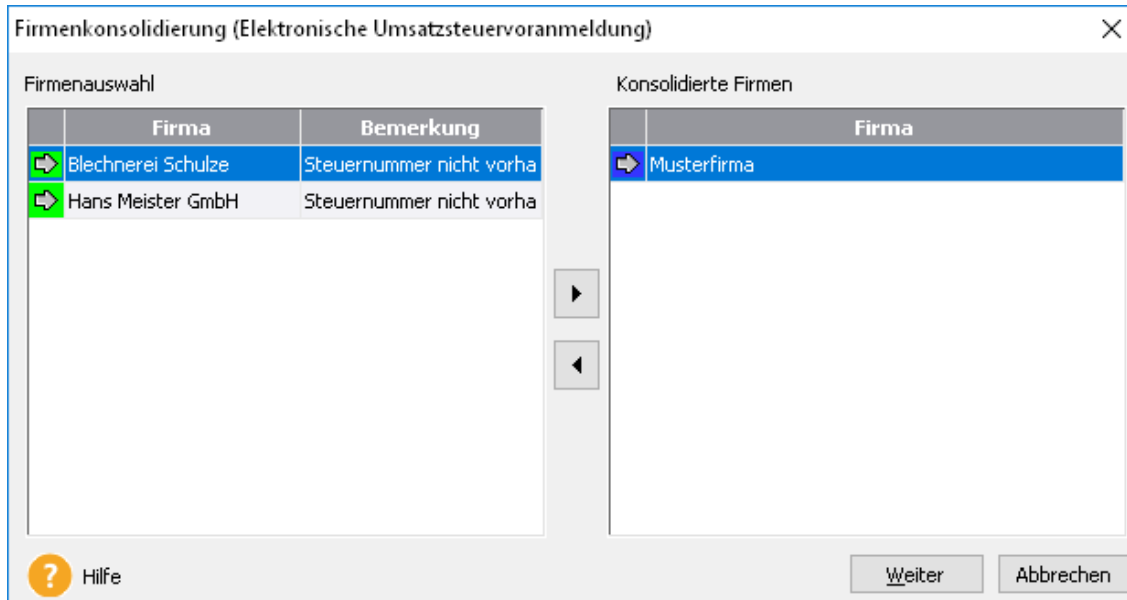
Firmenkonsolidierung (Elektronische Umsatzsteuervoranmeldung)

Firmenauswahl

| Firma | Bemerkung |
|---|---|
| Blechnerei Schulze | Steuernummer nicht vorha |
| Hans Meister GmbH | Steuernummer nicht vorha |

Konsolidierte Firmen

| Firma |
|---|
| Musterfirma |

Hilfe

Weiter

Abbrechen